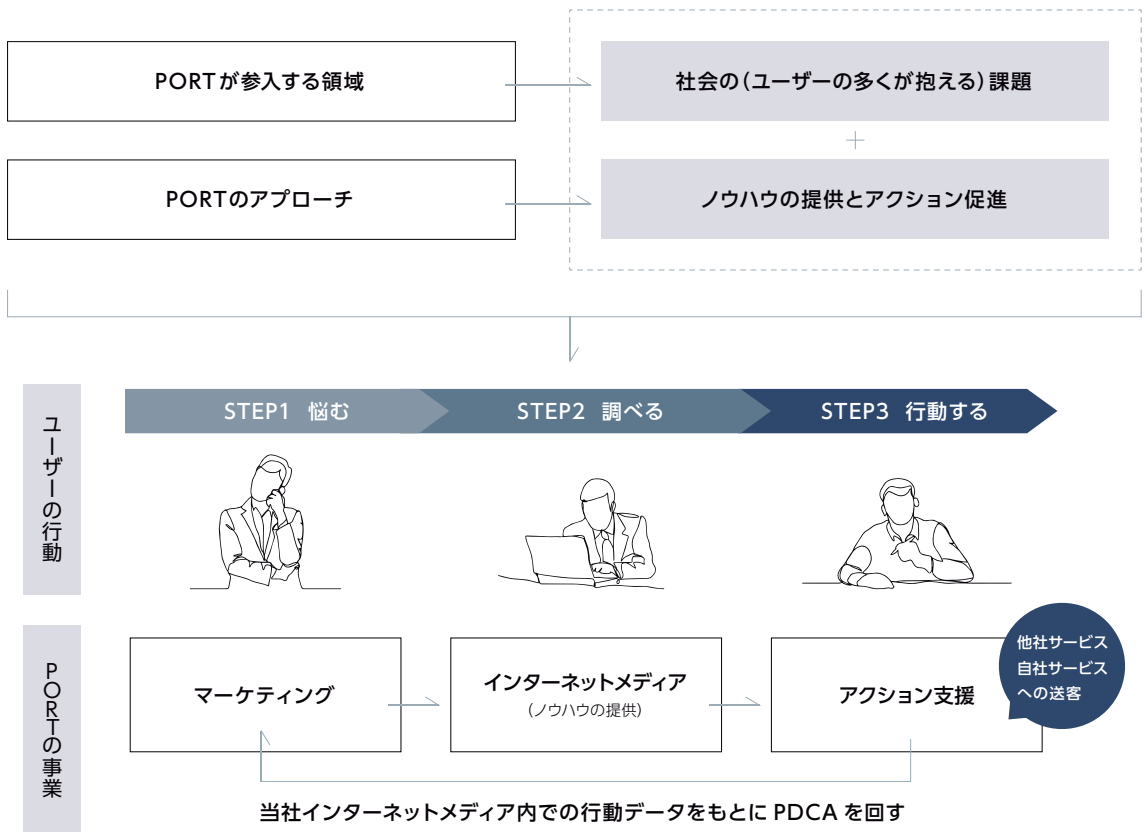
PORTが参入する領域

社会の(ユーザーの多くが抱える)課題

+

PORTのアプローチ

ノウハウの提供とアクション促進

ユーザーの行動

STEP1 悩む

STEP2 調べる

STEP3 行動する

PORTの事業

マーケティング

インターネットメディア
(ノウハウの提供)

アクション支援

他社サービス
自社サービス
への送客

当社インターネットメディア内での行動データをもとに PDCA を回す